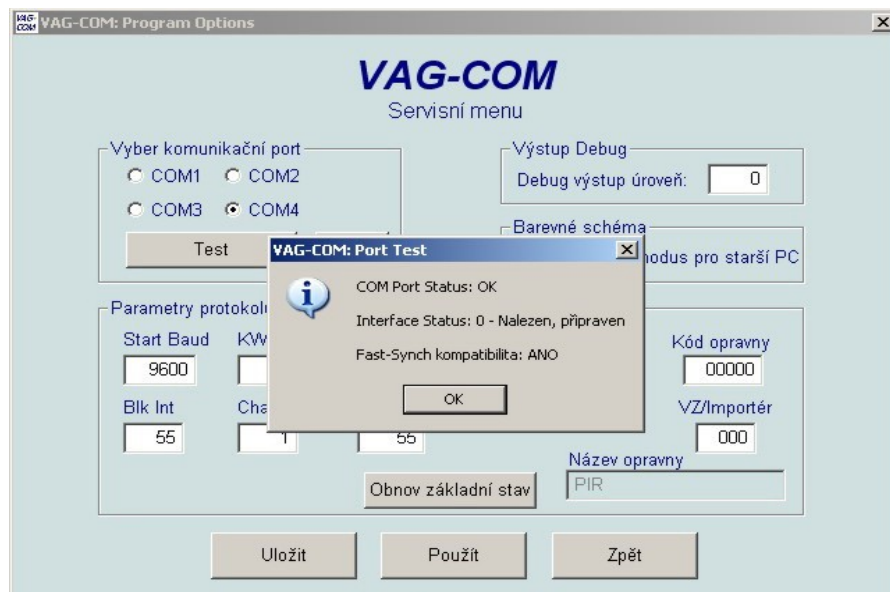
VAG-COM: Program Options

VAG-COM
Servisní menu

Vyber komunikační port
COM1 COM2
COM3 COM4
Test

Výstup Debug
Debug výstup úroveň: 0

Barevné schéma
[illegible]odus pro starší PC

VAG-COM: Port Test
COM Port Status: OK
Interface Status: 0 - Nalezen, připraven
Fast-Synch kompatibilita: ANO
OK

Parametry protokolu
Start Baud
9600
KW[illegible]
Blk Int
55
Cha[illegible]
1
55

Kód opravny
00000
VZ/Importér
000
Název opravny
PIR

Obnov základní stav

Uložit
Použít
Zpět